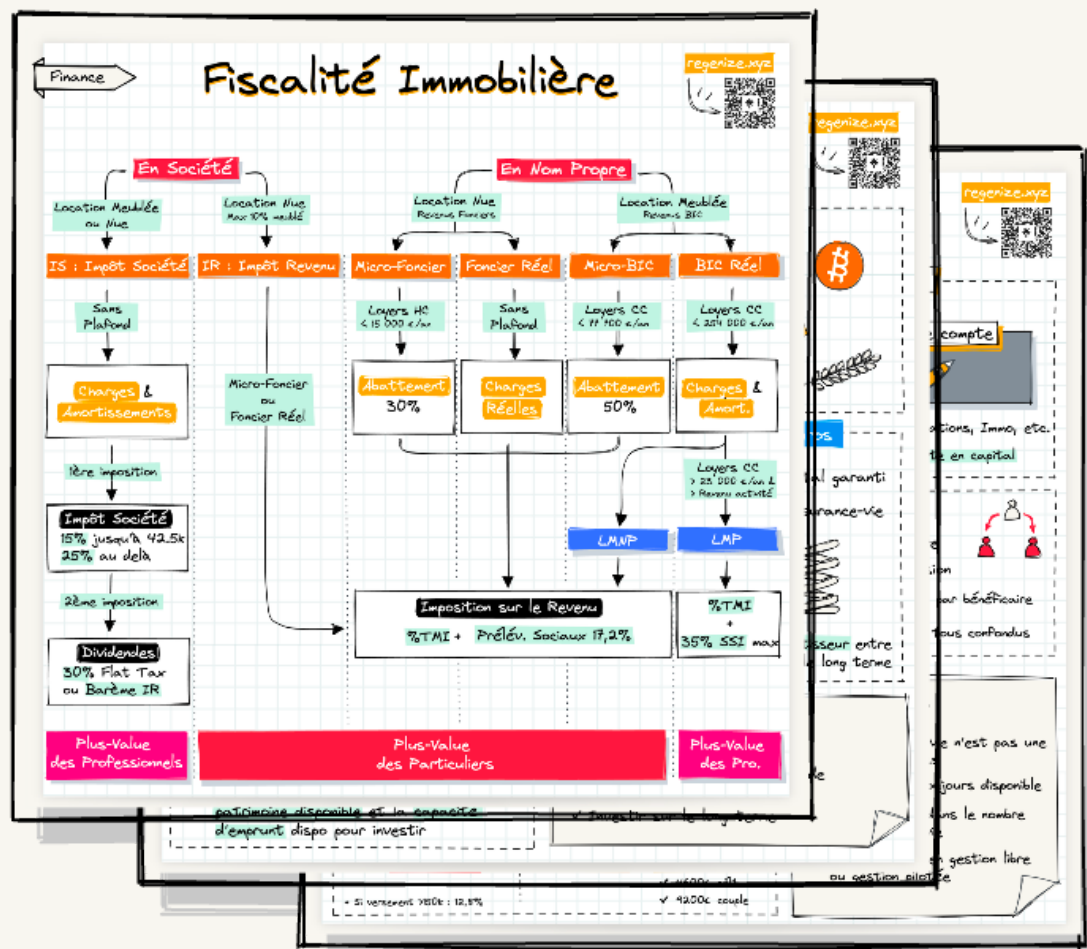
Finance

Fiscalité Immobilière

regenize.xyz

En Société

Location Meublée ou Nue

Location Nue
Max 10% meublé

IS : Impôt Société

IR : Impôt Revenu

Sans Plafond

Charges & Amortissements

1ère imposition

Impôt Société
15% jusqu'à 42,5k
25% au delà

2ème imposition

Dividendes
30% Flat Tax
ou Barème IR

Micro-Foncier
ou
Foncier Réel

En Nom Propre

Location Nue
Revenus Fonciers

Location Meublée
Revenus BIC

Micro-Foncier

Foncier Réel

Micro-BIC

BIC Réel

Loyers HC
< 15 000 €/an

Sans Plafond

Loyers CC
< 77 700 €/an

Loyers CC
< 254 000 €/an

Abattement
30%

Charges Réelles

Abattement
50%

Charges & Amort.

Loyers CC
> 23 000 €/an &
> Revenu activité

LMNP

LMP

Imposition sur le Revenu
%TMI + Prélév. Sociaux 17,2%

%TMI
+
35% SSI max

Plus-Value
des Professionnels

Plus-Value
des Particuliers

Plus-Value
des Pro.

regenize.xyz

regenize.xyz

compte

tions, Immo, etc.
te en capital

al garanti
urance-vie

sseur entre
long terme

ion
par bénéficiaire
tous confondus

ie n'est pas une
ujours disponible
dans le nombre
n gestion libre
ou gestion pilotée

patrimoine disponible et la capacité d'emprunt dispo pour investir

Investir sur le long terme

• Si versement >150k : 12,8%

✓ 4600€ si
✓ 9200€ couple